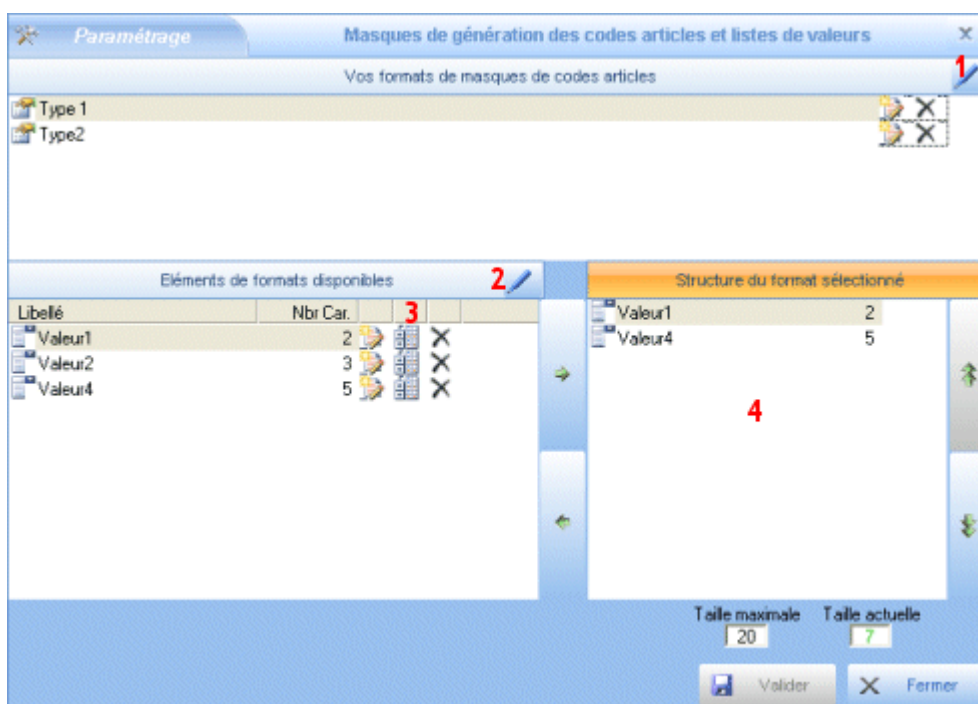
Paramétrage

Masques de génération des codes articles et listes de valeurs

Vos formats de masques de codes articles

1

Type 1
Type2

Eléments de formats disponibles

2

| Libellé | Nbr Car. | 3 |
|---|---|---|
| Valeur1 | 2 | |
| Valeur2 | 3 | |
| Valeur4 | 5 | |

Structure du format sélectionné

| | |
|---|---|
| Valeur1 | 2 |
| Valeur4 | 5 |

4

Taille maximale
20
Taille actuelle
7

Valider
Fermer